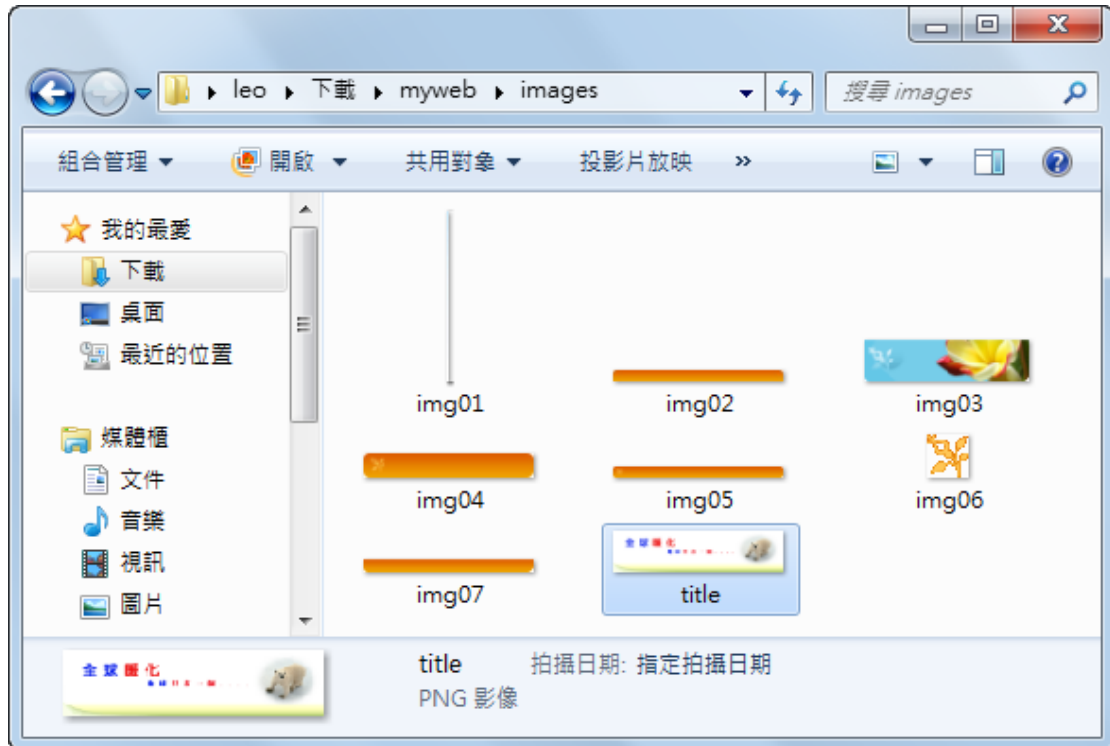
leo ▸ 下載 ▸ myweb ▸ images

搜尋 images

組合管理 ▾ 開啟 ▾ 共用對象 ▾ 投影片放映 »

我的最愛
下載
桌面
最近的位置

媒體櫃
文件
音樂
視訊
圖片

img01
img02
img03
img04
img05
img06
img07
title

全球暖化

title 拍攝日期: 指定拍攝日期
PNG 影像